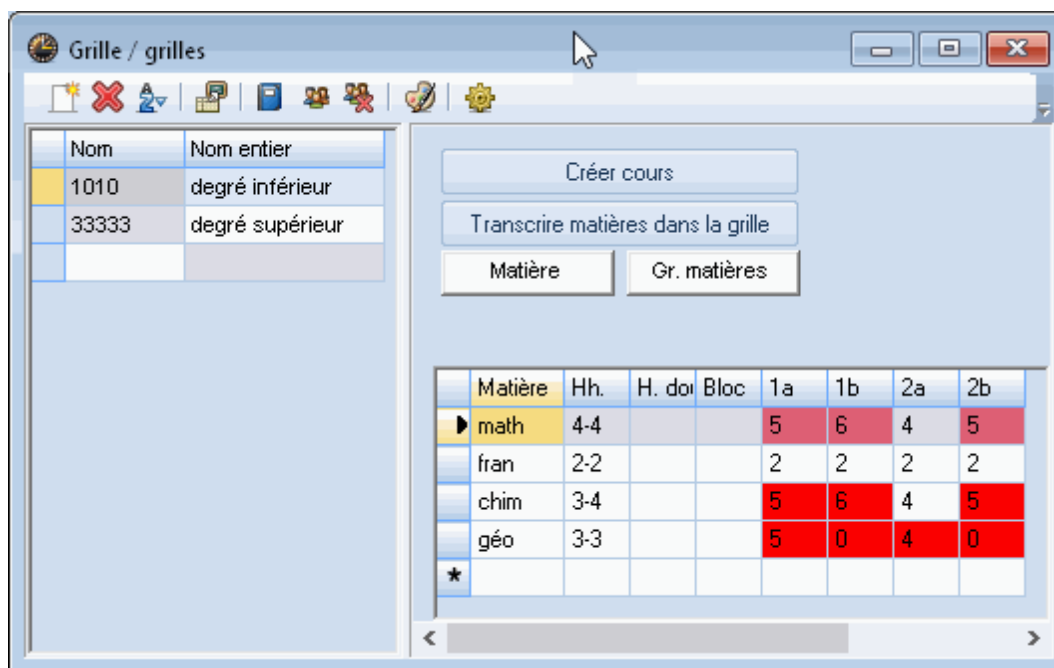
Grille / grilles

| Nom | Nom entier |
|---|---|
| 1010 | degré inférieur |
| 33333 | degré supérieur |

Créer cours

Transcrire matières dans la grille

Matière

Gr. matières

| Matière | Hh. | H. do | Bloc | 1a | 1b | 2a | 2b |
|---|---|---|---|---|---|---|---|
| math | 4-4 | | | 5 | 6 | 4 | 5 |
| fran | 2-2 | | | 2 | 2 | 2 | 2 |
| chim | 3-4 | | | 5 | 6 | 4 | 5 |
| géo | 3-3 | | | 5 | 0 | 4 | 0 |
| * | | | | | | | |